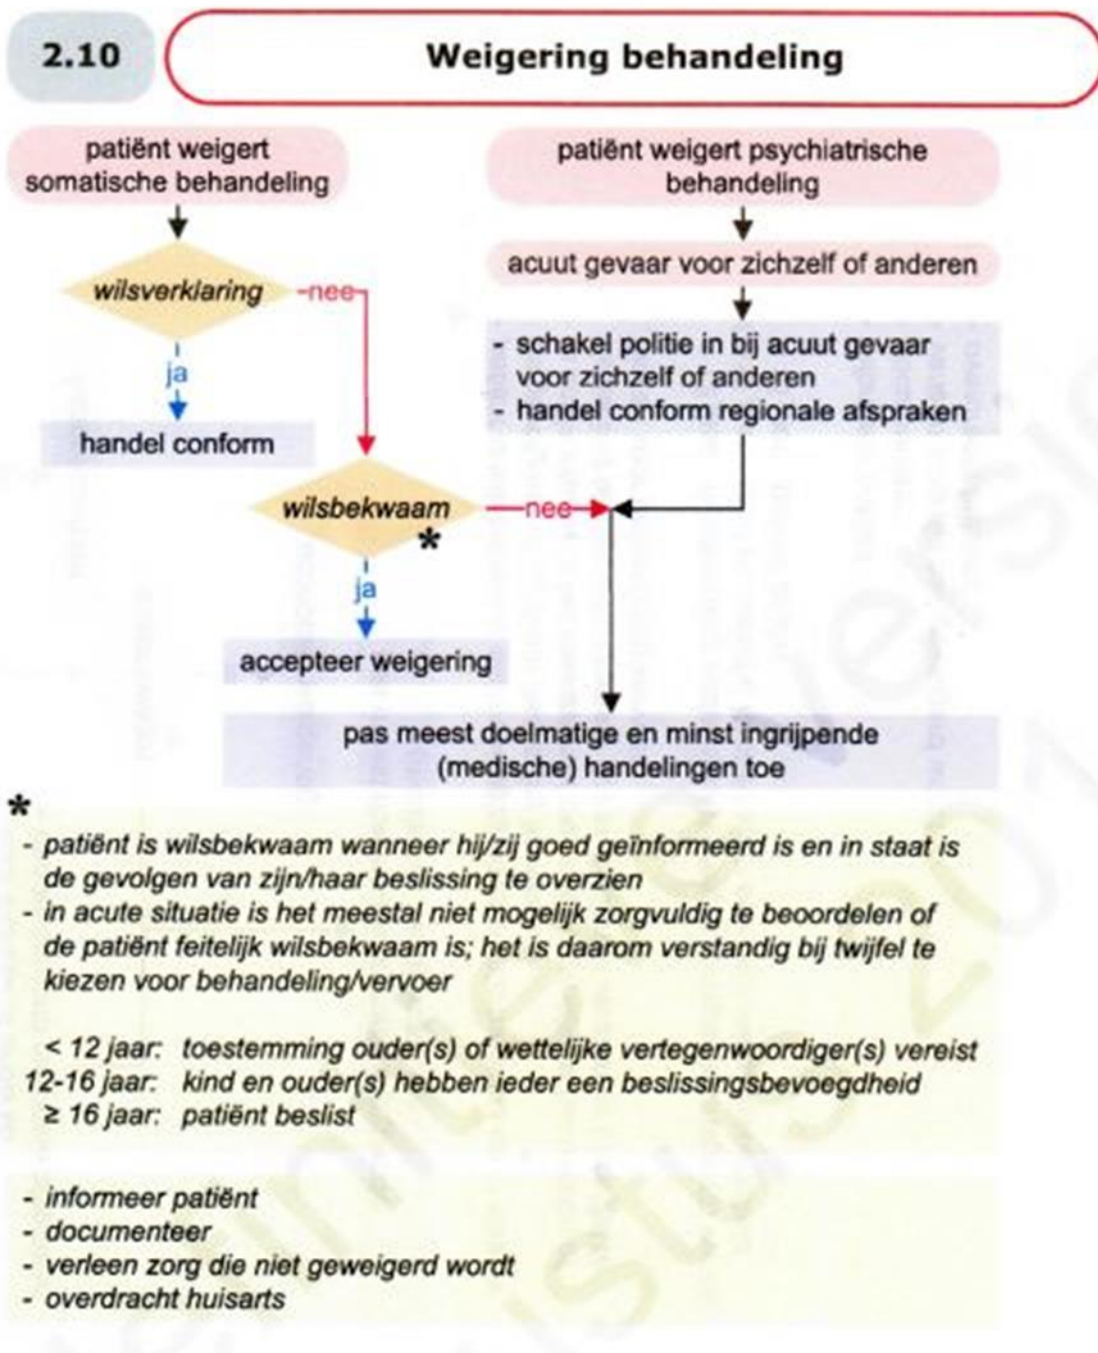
2.10

Weigering behandeling

patiënt weigert somatische behandeling

patiënt weigert psychiatrische behandeling

acuut gevaar voor zichzelf of anderen

wilsverklaring

nee

ja

handel conform

- schakel politie in bij acuut gevaar voor zichzelf of anderen
- handel conform regionale afspraken

wilsbekwaam *

nee

ja

accepteer weigering

pas meest doelmatige en minst ingrijpende (medische) handelingen toe

*
- patiënt is wilsbekwaam wanneer hij/zij goed geïnformeerd is en in staat is de gevolgen van zijn/haar beslissing te overzien
- in acute situatie is het meestal niet mogelijk zorgvuldig te beoordelen of de patiënt feitelijk wilsbekwaam is; het is daarom verstandig bij twijfel te kiezen voor behandeling/vervoer

< 12 jaar: toestemming ouder(s) of wettelijke vertegenwoordiger(s) vereist
12-16 jaar: kind en ouder(s) hebben ieder een beslissingsbevoegdheid
≥ 16 jaar: patiënt beslist

- informeer patiënt
- documenteer
- verleen zorg die niet geweigerd wordt
- overdracht huisarts